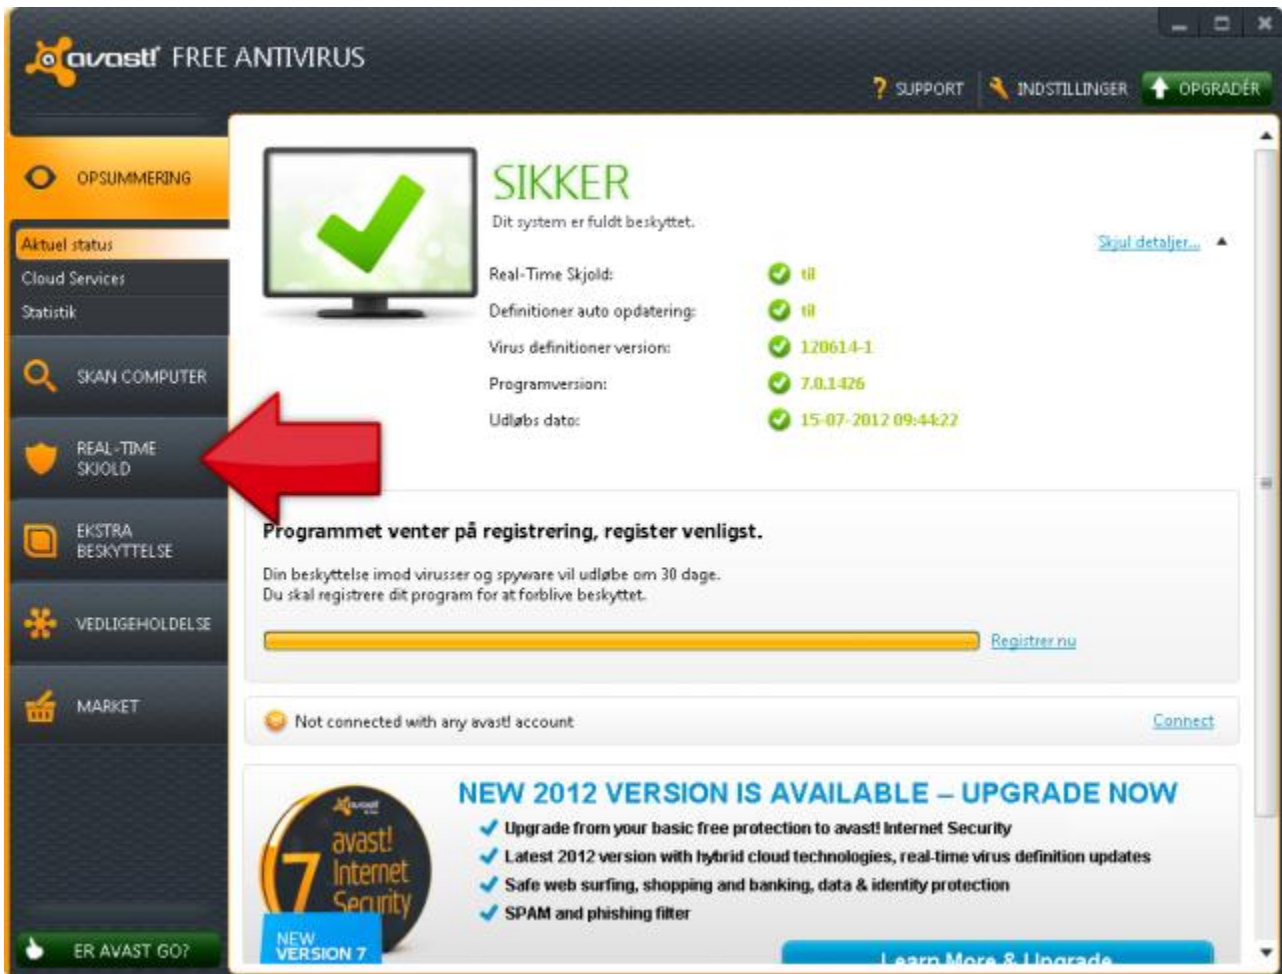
avast! FREE ANTIVIRUS

SUPPORT INDSTILLINGER OPGRADÉR

OPSUMMERING

Aktuel status
Cloud Services
Statistik

SKAN COMPUTER

REAL-TIME SKJOLD

EKSTRA BESKYTTELSE

VEDLIGEHOLDELSE

MARKET

ER AVAST GO?

SIKKER
Dit system er fuldt beskyttet.

Skjul detaljer...

| | |
|---|---|
| Real-Time Skjold: | til |
| Definitioner auto opdatering: | til |
| Virus definitioner version: | 120614-1 |
| Programversion: | 7.0.1426 |
| Udløbs dato: | 15-07-2012 09:44:22 |

Programmet venter på registrering, register venligst.

Din beskyttelse imod virusser og spyware vil udløbe om 30 dage.
Du skal registrere dit program for at forblive beskyttet.

Registrer nu

Not connected with any avast! account

Connect

avast! 7 Internet Security
NEW VERSION 7

NEW 2012 VERSION IS AVAILABLE – UPGRADE NOW
Upgrade from your basic free protection to avast! Internet Security
Latest 2012 version with hybrid cloud technologies, real-time virus definition updates
Safe web surfing, shopping and banking, data & identity protection
SPAM and phishing filter

Learn More & Upgrade